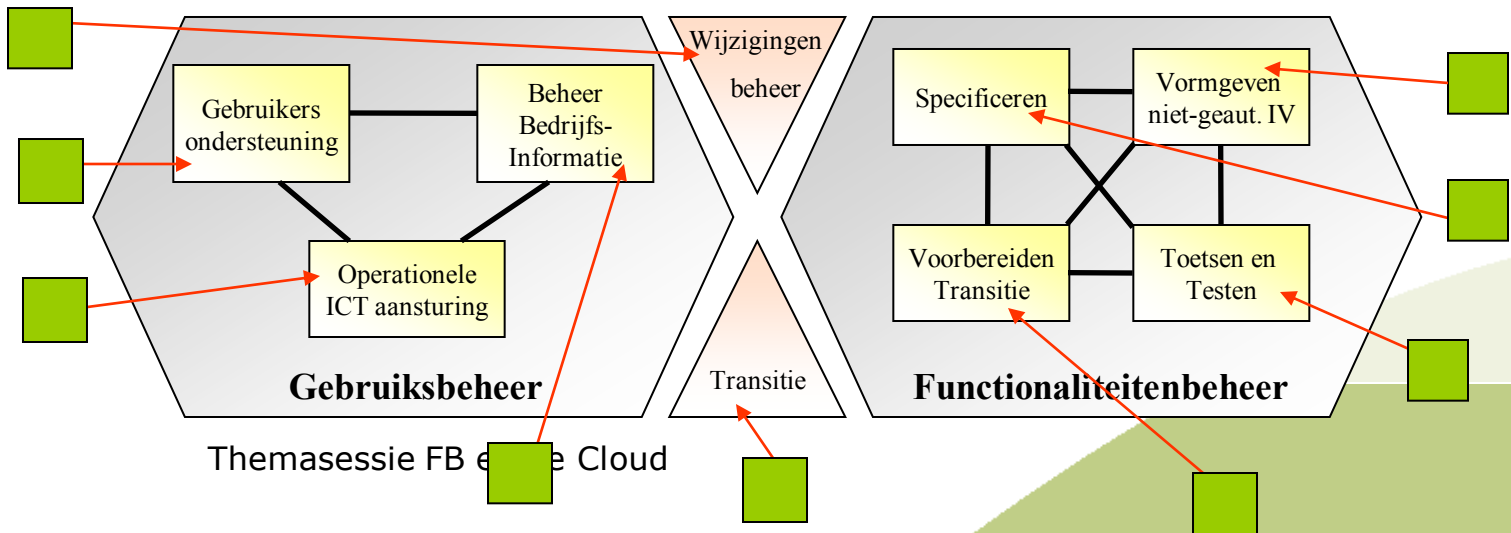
Wijzigingen beheer

Gebruikers ondersteuning

Beheer Bedrijfs-Informatie

Operationele ICT aansturing

Gebruiksbeheer

Specificeren

Vormgeven niet-geaut. IV

Voorbereiden Transitie

Toetsen en Testen

Functionaliteitenbeheer

Transitie

Themasessie FB e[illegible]e Cloud